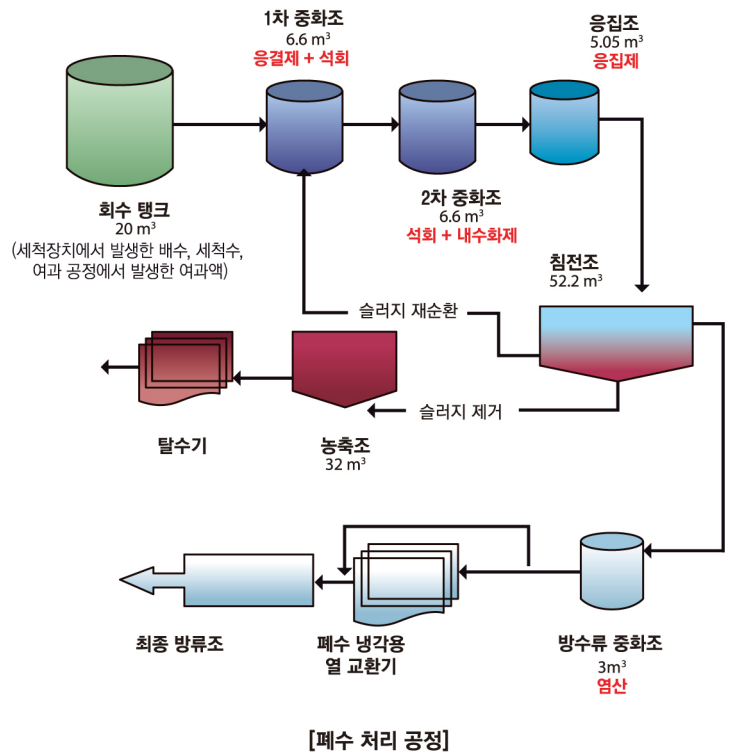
1차 중화조
6.6 m$^3$
응결제 + 석회

응집조
5.05 m$^3$
응집제

회수 탱크
20 m$^3$
(세척장치에서 발생한 배수, 세척수, 여과 공정에서 발생한 여과액)

2차 중화조
6.6 m$^3$
석회 + 내수화제

침전조
52.2 m$^3$

슬러지 재순환

슬러지 제거

탈수기

농축조
32 m$^3$

최종 방류조

폐수 냉각용
열 교환기

방수류 중화조
3m$^3$
염산

[폐수 처리 공정]